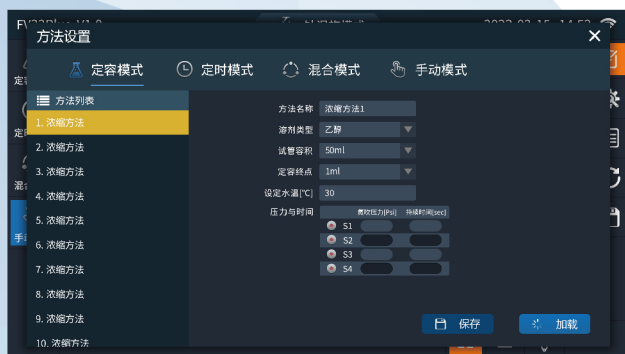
FV23Plus V1.0 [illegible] 2023-02-15 14:53

方法设置

定容模式 定时模式 混合模式 手动模式

方法列表
1. 浓缩方法
2. 浓缩方法
3. 浓缩方法
4. 浓缩方法
5. 浓缩方法
6. 浓缩方法
7. 浓缩方法
8. 浓缩方法
9. 浓缩方法
10. 浓缩方法

方法名称 浓缩方法1
溶剂类型 乙醇
试管容积 50ml
定容终点 1ml
设定水温[℃] 30
压力与时间
氮吹压力[Psi] 持续时间[sec]
S1
S2
S3
S4

保存
加载